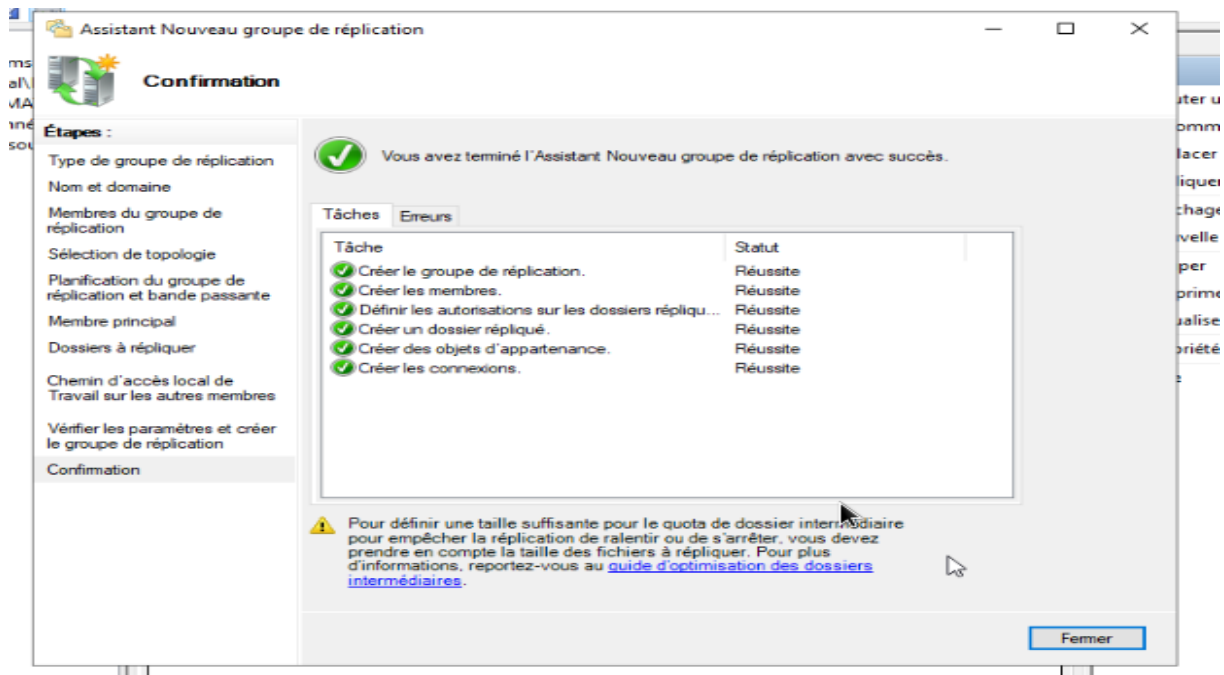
Assistant Nouveau groupe de réplication

Confirmation

Étapes :

Type de groupe de réplication
Nom et domaine
Membres du groupe de réplication
Sélection de topologie
Planification du groupe de réplication et bande passante
Membre principal
Dossiers à répliquer
Chemin d'accès local de Travail sur les autres membres
Vérifier les paramètres et créer le groupe de réplication
Confirmation

Vous avez terminé l'Assistant Nouveau groupe de réplication avec succès.

Tâches | Erreurs

| Tâche | Statut |
|---|---|
| Créer le groupe de réplication. | Réussite |
| Créer les membres. | Réussite |
| Définir les autorisations sur les dossiers répliqu... | Réussite |
| Créer un dossier répliqué. | Réussite |
| Créer des objets d'appartenance. | Réussite |
| Créer les connexions. | Réussite |

Pour définir une taille suffisante pour le quota de dossier intermédiaire pour empêcher la réplication de ralentir ou de s'arrêter, vous devez prendre en compte la taille des fichiers à répliquer. Pour plus d'informations, reportez-vous au guide d'optimisation des dossiers intermédiaires.

Fermer

ms
al\
MA
nné
sou

uter u
omm
lacer
liquer
chage
velle
per
prime
ualise
priété